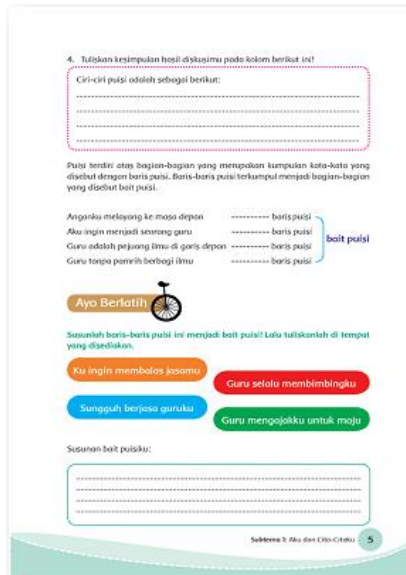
4. Tuliskan kesimpulan hasil diskusimu pada kolom berikut ini!

Ciri-ciri puisi adalah sebagai berikut:
.....................................................................................................
.....................................................................................................
.....................................................................................................
.....................................................................................................

Puisi terdiri atas bagian-bagian yang merupakan kumpulan kata-kata yang disebut dengan baris puisi. Baris-baris puisi terkumpul menjadi bagian-bagian yang disebut bait puisi.

Anganku melayang ke masa depan ----------- baris puisi
Aku ingin menjadi seorang guru ----------- baris puisi
Guru adalah pejuang ilmu di garis depan ----------- baris puisi
Guru tanpa pamrih berbagi ilmu ----------- baris puisi

bait puisi

Ayo Berlatih

Susunlah baris-baris puisi ini menjadi bait puisi! Lalu tuliskanlah di tempat yang disediakan.

Ku ingin membalas jasamu

Guru selalu membimbingku

Sungguh berjasa guruku

Guru mengajakku untuk maju

Susunan bait puisiku:
.....................................................................................................
.....................................................................................................
.....................................................................................................
.....................................................................................................

Subtema 1: Aku dan Cita-Citaku 5